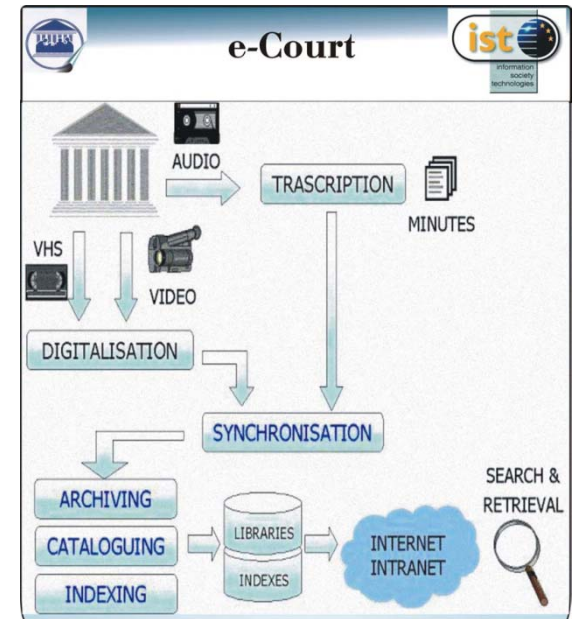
e-Court

ist

information society technologies

AUDIO

TRASCRIPTION

MINUTES

VHS

VIDEO

DIGITALISATION

SYNCHRONISATION

ARCHIVING

CATALOGUING

INDEXING

LIBRARIES

INDEXES

INTERNET
INTRANET

SEARCH &
RETRIEVAL